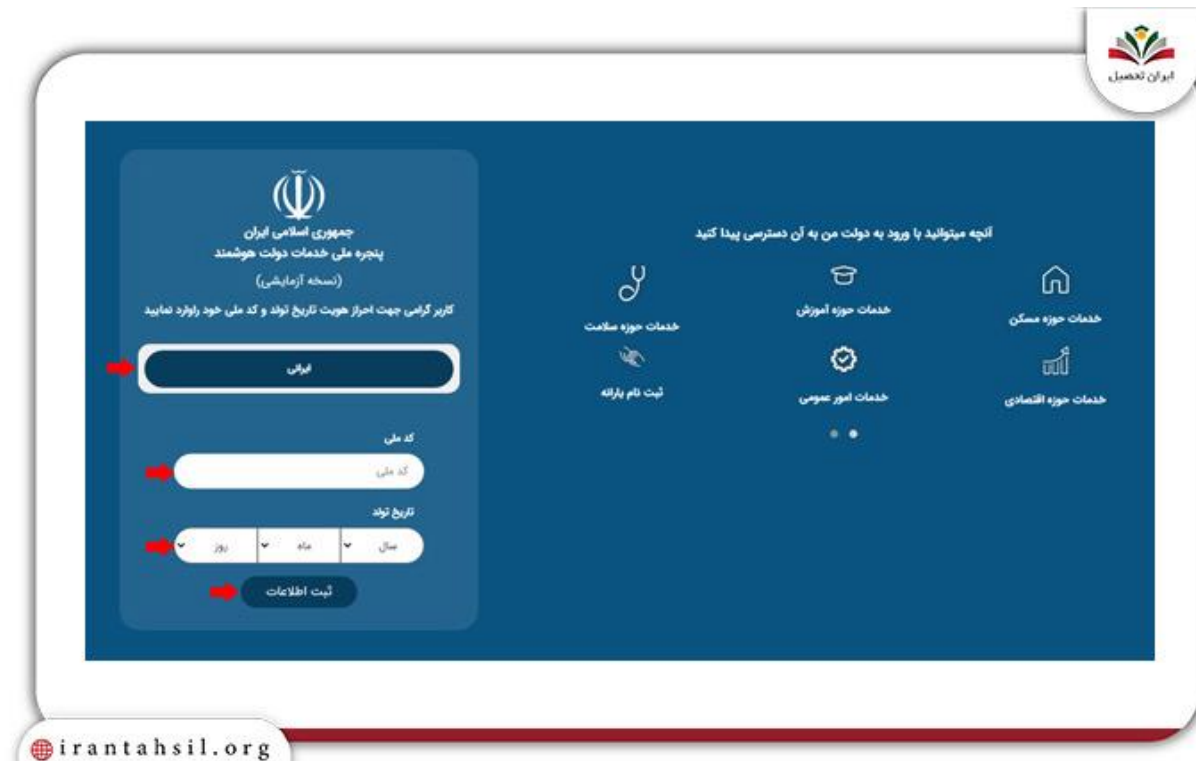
ایران تحصیل

جمهوری اسلامی ایران
پنجره ملی خدمات دولت هوشمند
(نسخه آزمایشی)
کاربر گرامی جهت احراز هویت تاریخ تولد و کد ملی خود راوارد نمایید

ایرانی

کد ملی
کد ملی
تاریخ تولد
سال ماه روز
ثبت اطلاعات

آنچه میتوانید با ورود به دولت من به آن دسترسی پیدا کنید
خدمات حوزه مسکن
خدمات حوزه آموزش
خدمات حوزه سلامت
خدمات حوزه اقتصادی
خدمات امور عمومی
ثبت نام یارانه

irantahsil.org